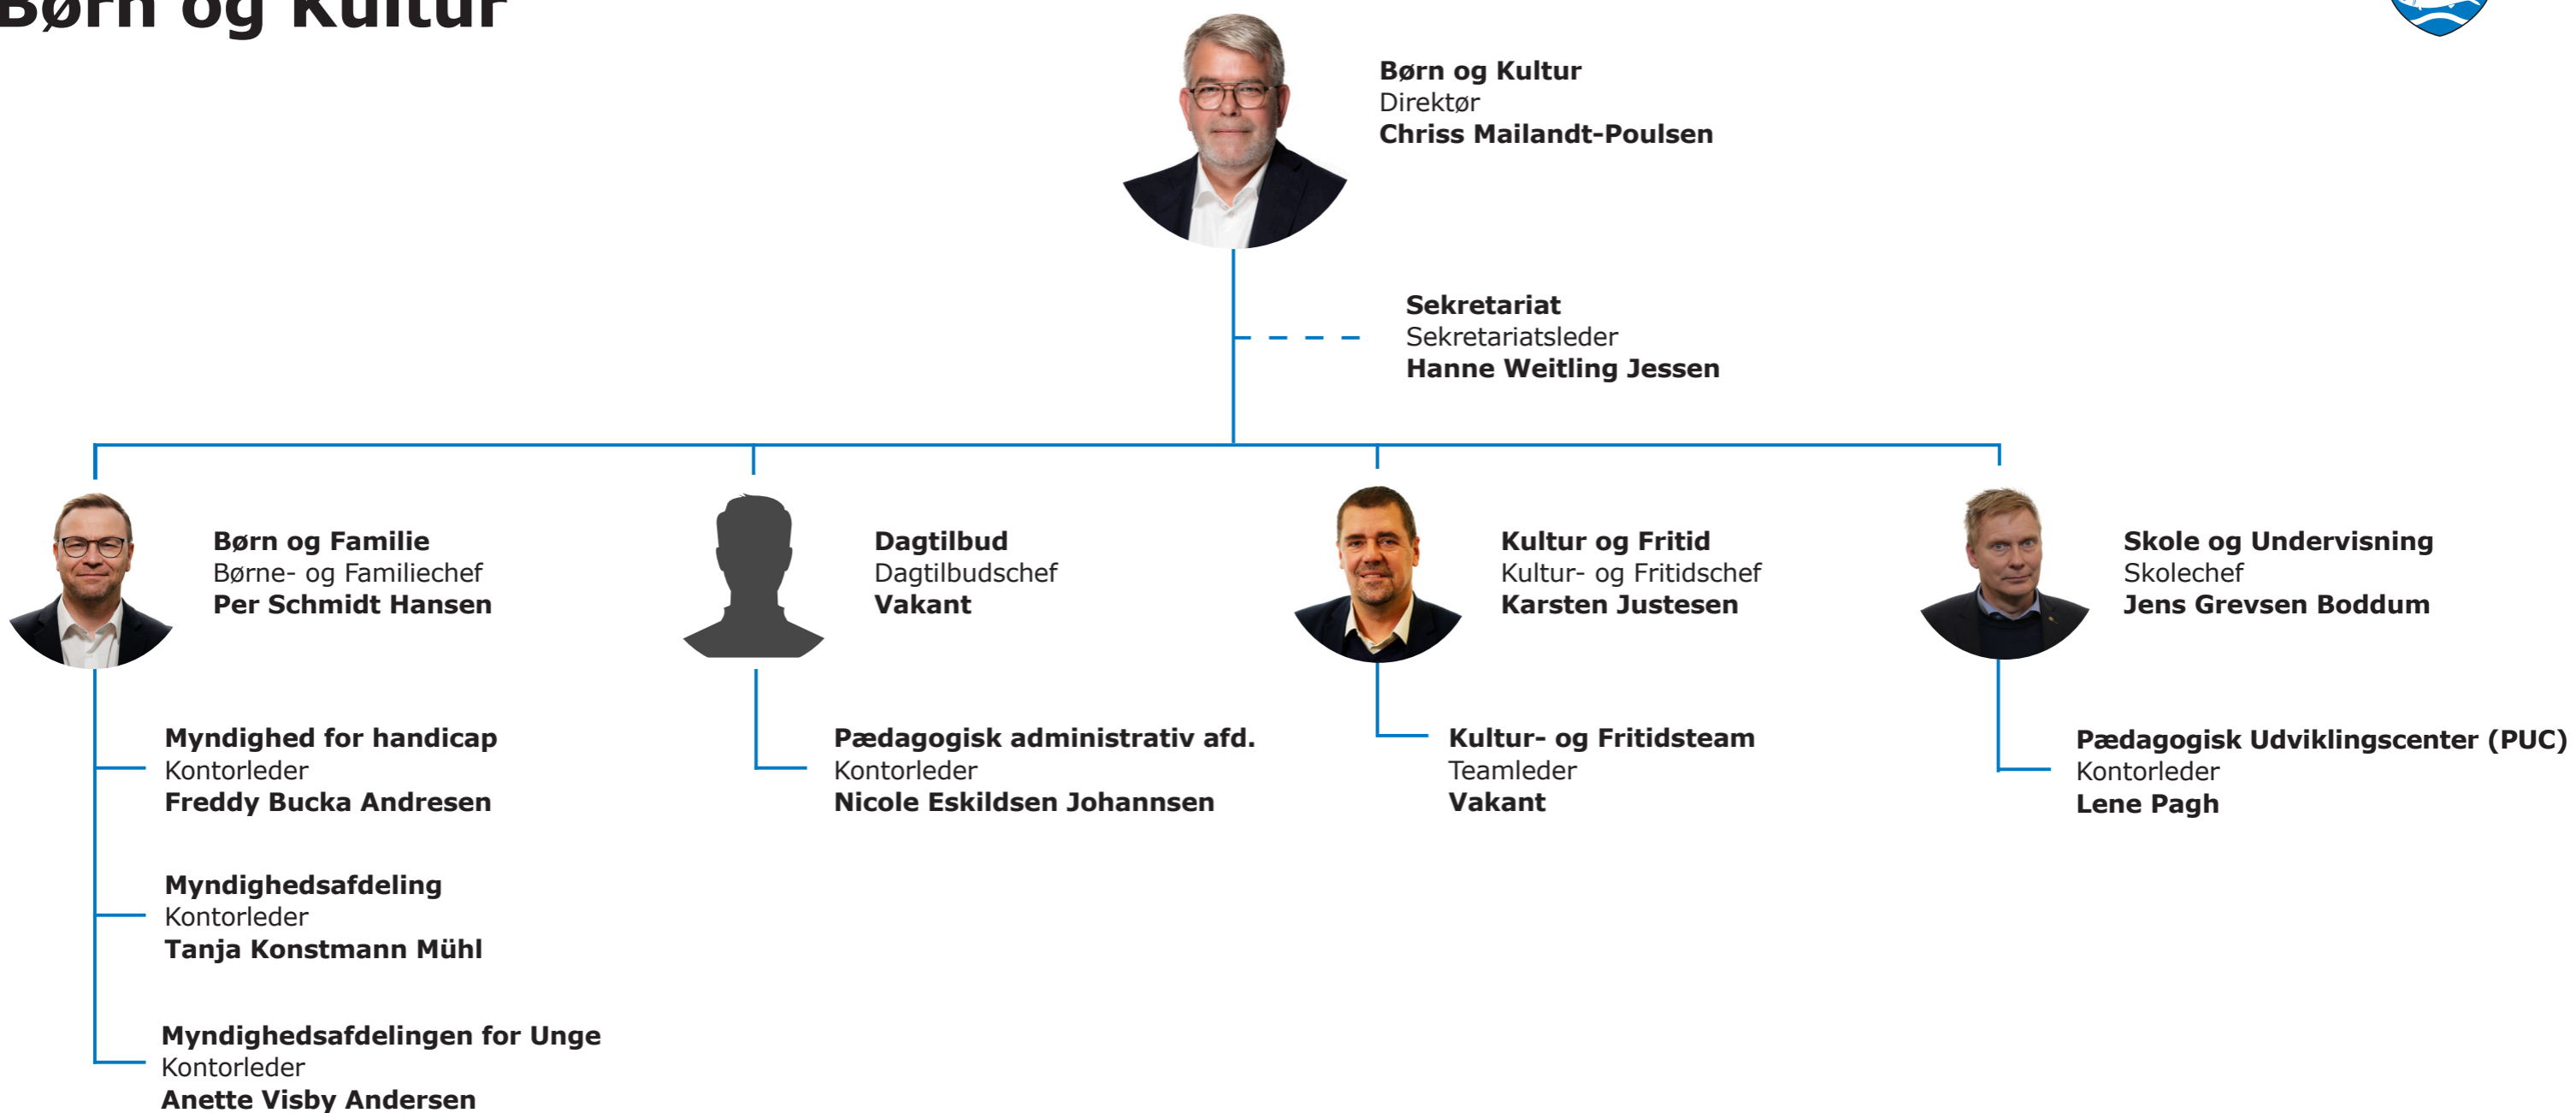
Børn og Kultur

**Børn og Kultur**
Direktør
**Chriss Mailandt-Poulsen**

**Sekretariat**
Sekretariatsleder
**Hanne Weitling Jessen**

**Børn og Familie**
Børne- og Familiechef
**Per Schmidt Hansen**

**Dagtilbud**
Dagtilbudschef
**Vakant**

**Kultur og Fritid**
Kultur- og Fritidschef
**Karsten Justesen**

**Skole og Undervisning**
Skolechef
**Jens Grevsen Boddum**

**Myndighed for handicap**
Kontorleder
**Freddy Bucka Andresen**

**Myndighedsafdeling**
Kontorleder
**Tanja Konstmann Mühl**

**Myndighedsafdelingen for Unge**
Kontorleder
**Anette Visby Andersen**

**Pædagogisk administrativ afd.**
Kontorleder
**Nicole Eskildsen Johannsen**

**Kultur- og Fritidsteam**
Teamleder
**Vakant**

**Pædagogisk Udviklingscenter (PUC)**
Kontorleder
**Lene Pagh**